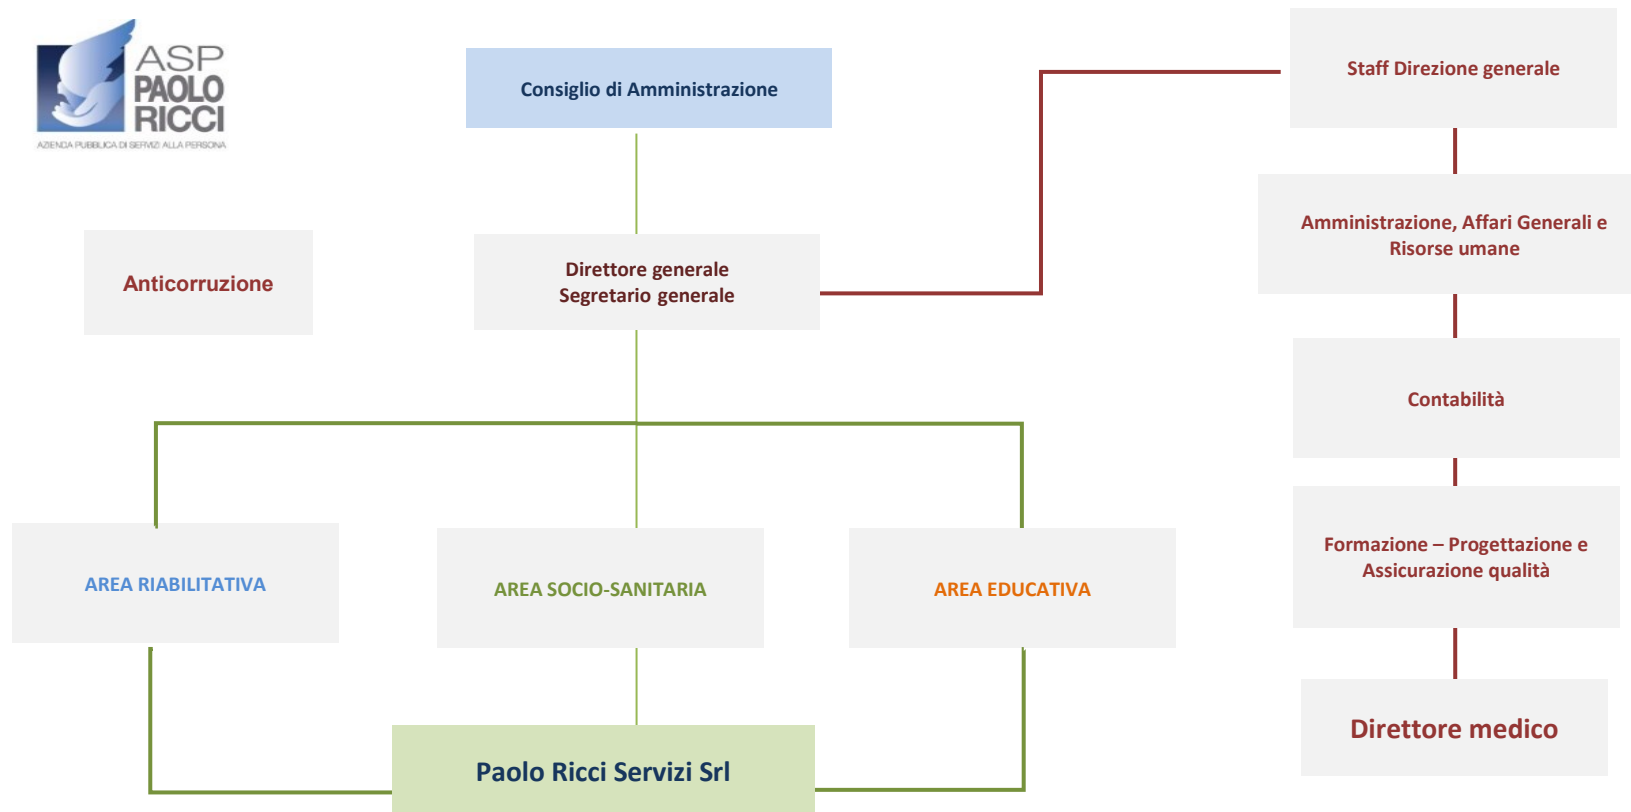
ASP PAOLO RICCI
AZIENDA PUBBLICA DI SERVIZI ALLA PERSONA

Consiglio di Amministrazione

Staff Direzione generale

Amministrazione, Affari Generali e Risorse umane

Anticorruzione

Direttore generale
Segretario generale

Contabilità

AREA RIABILITATIVA

AREA SOCIO-SANITARIA

AREA EDUCATIVA

Formazione – Progettazione e Assicurazione qualità

Direttore medico

Paolo Ricci Servizi Srl